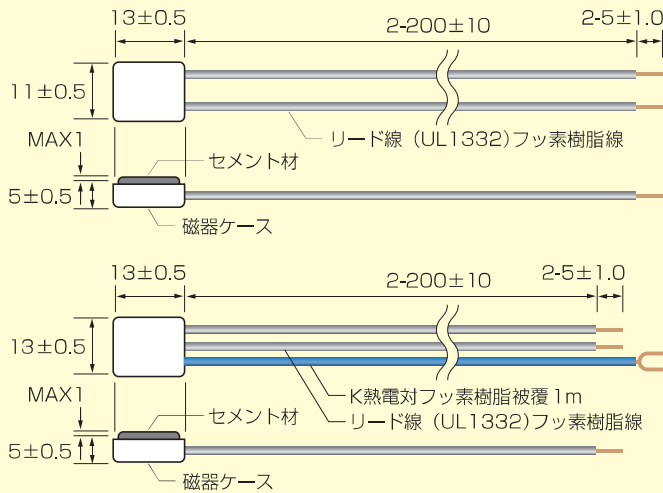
13±0.5
2-200±10
2-5±1.0
11±0.5
リード線（UL1332)フッ素樹脂線
MAX1
セメント材
5±0.5
磁器ケース

13±0.5
2-200±10
2-5±1.0
13±0.5
K熱電対フッ素樹脂被覆 1m
リード線（UL1332)フッ素樹脂線
MAX1
セメント材
5±0.5
磁器ケース